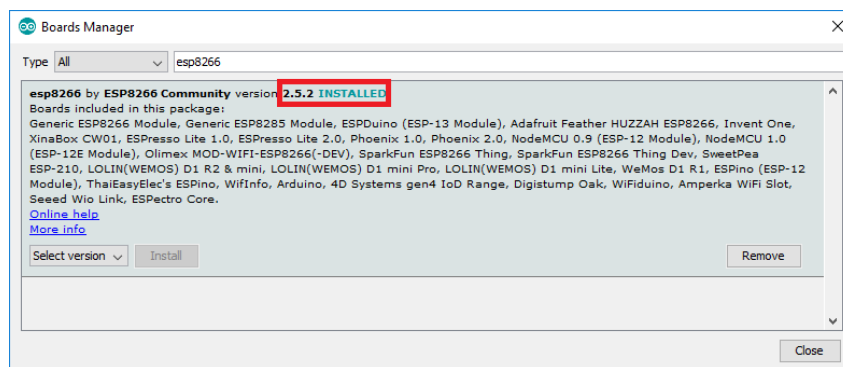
Boards Manager

Type All esp8266

esp8266 by ESP8266 Community version 2.5.2 INSTALLED
Boards included in this package:
Generic ESP8266 Module, Generic ESP8285 Module, ESPDuino (ESP-13 Module), Adafruit Feather HUZZAH ESP8266, Invent One, XinaBox CW01, ESPresso Lite 1.0, ESPresso Lite 2.0, Phoenix 1.0, Phoenix 2.0, NodeMCU 0.9 (ESP-12 Module), NodeMCU 1.0 (ESP-12E Module), Olimex MOD-WIFI-ESP8266(-DEV), SparkFun ESP8266 Thing, SparkFun ESP8266 Thing Dev, SweetPea ESP-210, LOLIN(WEMOS) D1 R2 & mini, LOLIN(WEMOS) D1 mini Pro, LOLIN(WEMOS) D1 mini Lite, WeMos D1 R1, ESPino (ESP-12 Module), ThaiEasyElec's ESPino, WifInfo, Arduino, 4D Systems gen4 IoD Range, Digistump Oak, WiFiduino, Amperka WiFi Slot, Seeed Wio Link, ESPectro Core.
Online help
More info

Select version Install Remove

Close